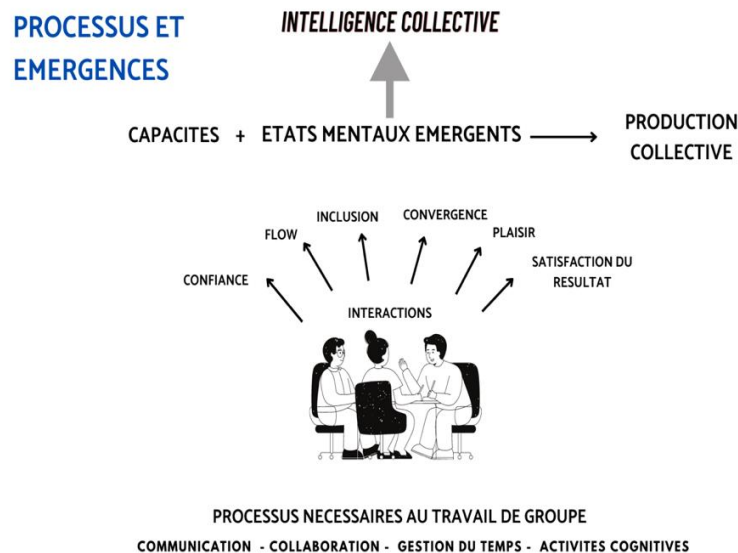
PROCESSUS ET EMERGENCES

INTELLIGENCE COLLECTIVE

CAPACITES + ETATS MENTAUX EMERGENTS PRODUCTION COLLECTIVE

CONFIANCE

FLOW

INCLUSION

CONVERGENCE

PLAISIR

SATISFACTION DU RESULTAT

INTERACTIONS

PROCESSUS NECESSAIRES AU TRAVAIL DE GROUPE

COMMUNICATION - COLLABORATION - GESTION DU TEMPS - ACTIVITES COGNITIVES